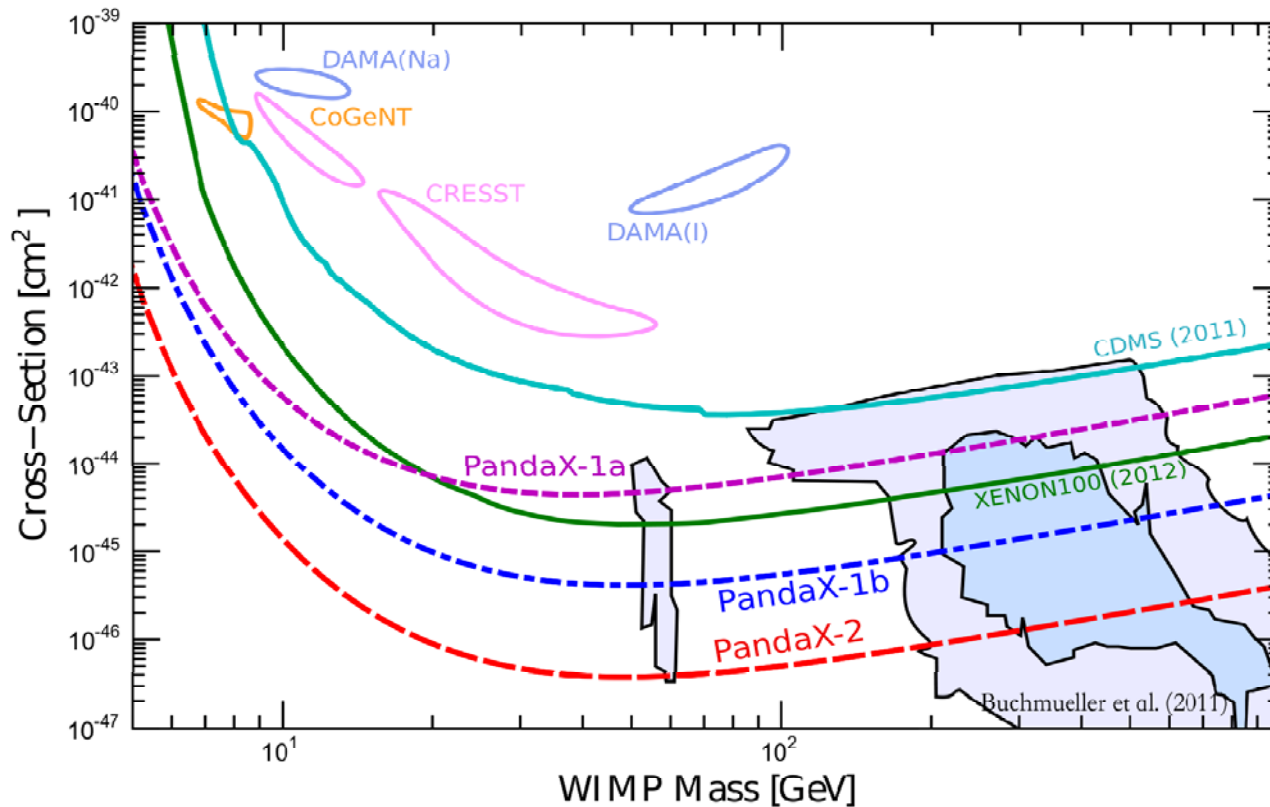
$10^{-39}$
$10^{-40}$
$10^{-41}$
$10^{-42}$
$10^{-43}$
$10^{-44}$
$10^{-45}$
$10^{-46}$
$10^{-47}$

Cross−Section [cm$^2$ ]

DAMA(Na)
CoGeNT
CRESST
DAMA(I)
CDMS (2011)
PandaX-1a
XENON100 (2012)
PandaX-1b
PandaX-2
Buchmueller et al. (2011)

$10^{1}$
$10^{2}$

WIMP Mass [GeV]